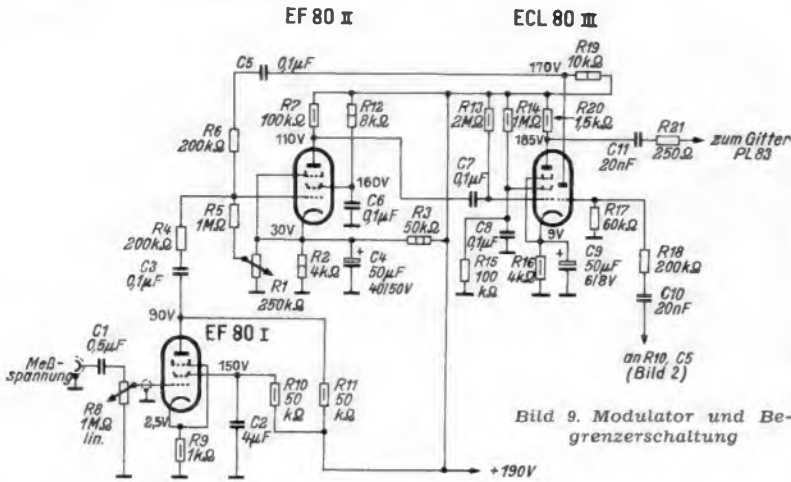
EF 80 II

ECL 80 III

C5 0,1µF
R19 10kΩ
170V
R7 100kΩ
R12 8kΩ
R13 2MΩ
R14 1MΩ
R20 1,5kΩ
R6 200kΩ
110V
185V
C11 20nF
R21 250Ω
zum Gitter PL 83
160V
C7 0,1µF
R5 1MΩ
C6 0,1µF
R3 50kΩ
R17 60kΩ
R4 200kΩ
30V
9V
C8 0,1µF
R2 4kΩ
C4 50µF 40/50V
R15 100 kΩ
R16 4kΩ
C9 50µF 6/8V
R18 200kΩ
C3 0,1µF
R1 250kΩ
C10 20nF
90V
EF 80 I
C1 0,5µF
Meß-spannung
150V
R10 50 kΩ
R11 50 kΩ
an R10, C5 (Bild 2)
R8 1MΩ lin.
2,5V
C2 4µF
R9 1kΩ
+190V

Bild 9. Modulator und Begrenzerschaltung